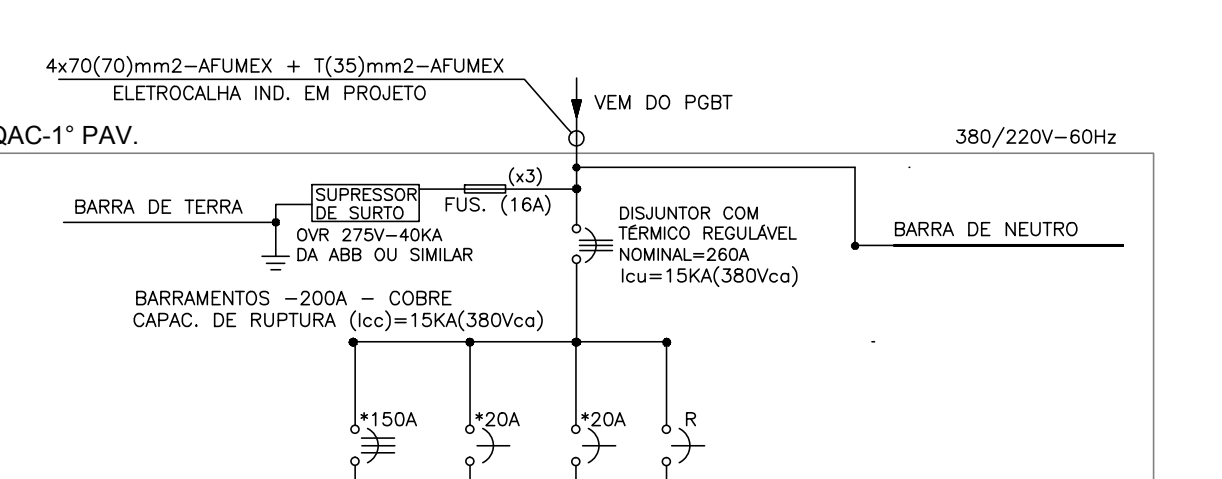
4x70(70)mm2–AFUMEX + T(35)mm2–AFUMEX
ELETROCALHA IND. EM PROJETO

VEM DO PGBT

QAC-1° PAV.

380/220V–60Hz

(x3)

SUPRESSOR DE SURTO

FUS. (16A)

BARRA DE TERRA

OVR 275V–40KA
DA ABB OU SIMILAR

DISJUNTOR COM TÉRMICO REGULÁVEL
NOMINAL=260A
Icu=15KA(380Vca)

BARRA DE NEUTRO

BARRAMENTOS –200A – COBRE
CAPAC. DE RUPTURA (Icc)=15KA(380Vca)

*150A

*20A

*20A

R